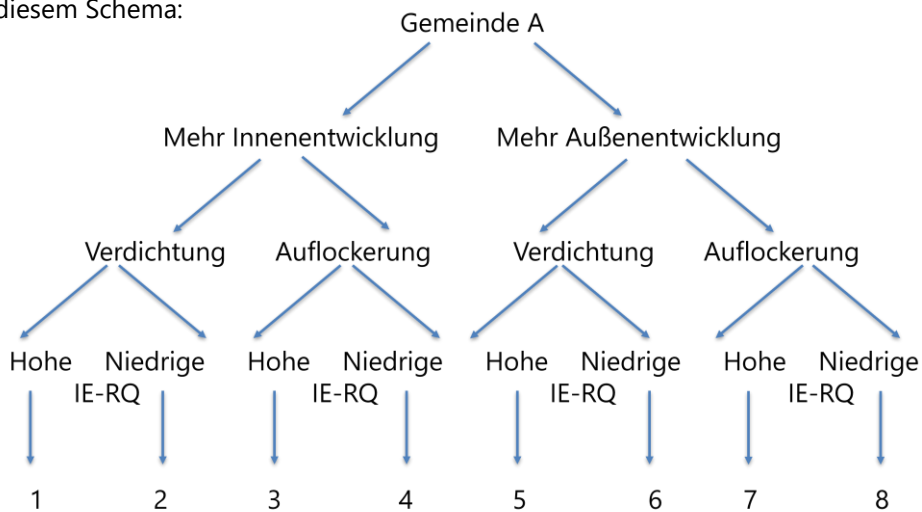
diesem Schema:

Gemeinde A

Mehr Innenentwicklung

Mehr Außenentwicklung

Verdichtung

Auflockerung

Verdichtung

Auflockerung

Hohe Niedrige
IE-RQ

Hohe Niedrige
IE-RQ

Hohe Niedrige
IE-RQ

Hohe Niedrige
IE-RQ

1 2 3 4 5 6 7 8